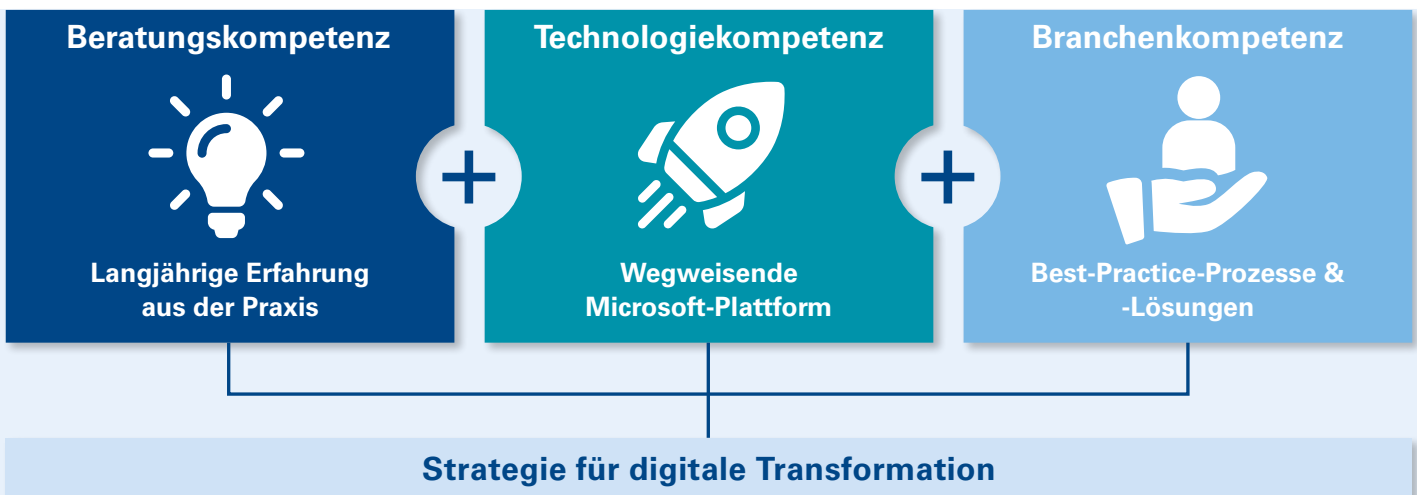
Beratungskompetenz

Langjährige Erfahrung aus der Praxis

+

Technologiekompetenz

Wegweisende Microsoft-Plattform

+

Branchenkompetenz

Best-Practice-Prozesse & -Lösungen

Strategie für digitale Transformation